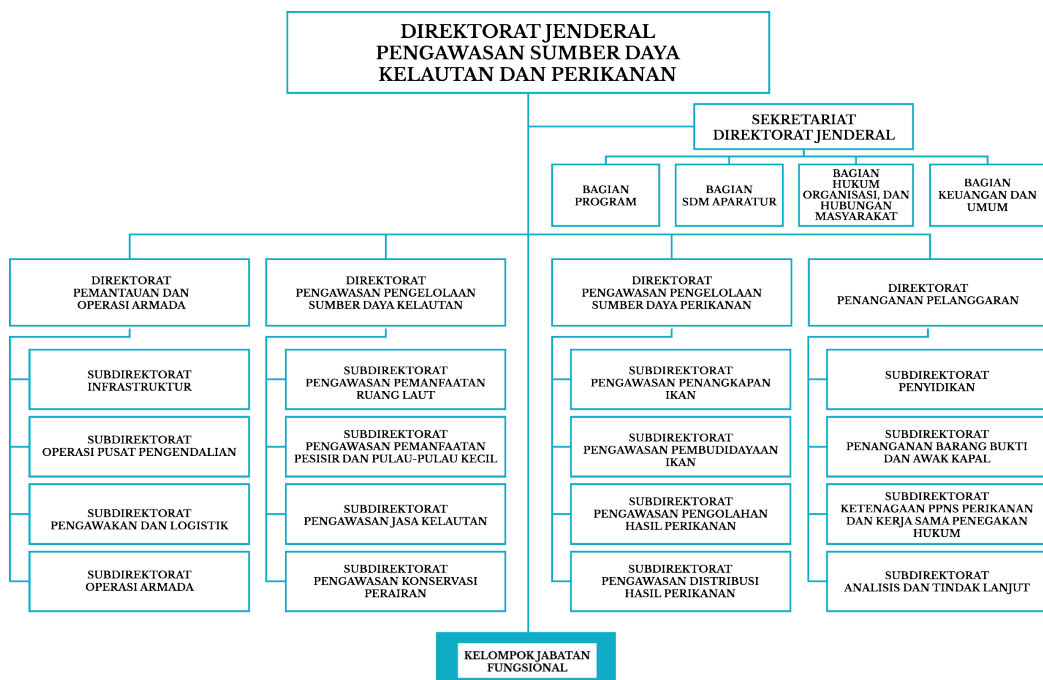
DIREKTORAT JENDERAL
PENGAWASAN SUMBER DAYA
KELAUTAN DAN PERIKANAN

SEKRETARIAT
DIREKTORAT JENDERAL

BAGIAN
PROGRAM

BAGIAN
SDM APARATUR

BAGIAN
HUKUM
ORGANISASI, DAN
HUBUNGAN
MASYARAKAT

BAGIAN
KEUANGAN DAN
UMUM

DIREKTORAT
PEMANTAUAN DAN
OPERASI ARMADA

SUBDIREKTORAT
INFRASTRUKTUR

SUBDIREKTORAT
OPERASI PUSAT PENGENDALIAN

SUBDIREKTORAT
PENGAWAKAN DAN LOGISTIK

SUBDIREKTORAT
OPERASI ARMADA

DIREKTORAT
PENGAWASAN PENGELOLAAN
SUMBER DAYA KELAUTAN

SUBDIREKTORAT
PENGAWASAN PEMANFAATAN
RUANG LAUT

SUBDIREKTORAT
PENGAWASAN PEMANFAATAN
PESISIR DAN PULAU-PULAU KECIL

SUBDIREKTORAT
PENGAWASAN JASA KELAUTAN

SUBDIREKTORAT
PENGAWASAN KONSERVASI
PERAIRAN

DIREKTORAT
PENGAWASAN PENGELOLAAN
SUMBER DAYA PERIKANAN

SUBDIREKTORAT
PENGAWASAN PENANGKAPAN
IKAN

SUBDIREKTORAT
PENGAWASAN PEMBUDIDAYAAN
IKAN

SUBDIREKTORAT
PENGAWASAN PENGOLAHAN
HASIL PERIKANAN

SUBDIREKTORAT
PENGAWASAN DISTRIBUSI
HASIL PERIKANAN

DIREKTORAT
PENANGANAN PELANGGARAN

SUBDIREKTORAT
PENYIDIKAN

SUBDIREKTORAT
PENANGANAN BARANG BUKTI
DAN AWAK KAPAL

SUBDIREKTORAT
KETENAGAAN PPNS PERIKANAN
DAN KERJA SAMA PENEGAKAN
HUKUM

SUBDIREKTORAT
ANALISIS DAN TINDAK LANJUT

KELOMPOK JABATAN
FUNGSIONAL